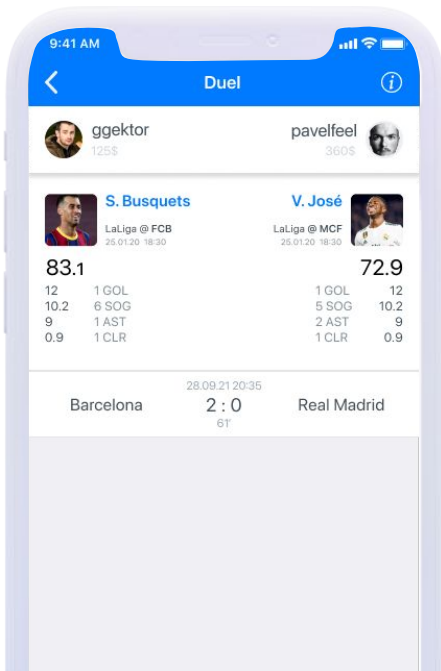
9:41 AM

Duel

ggektor
125$

pavelfeel
360$

S. Busquets
LaLiga @ FCB
25.01.20 18:30

V. José
LaLiga @ MCF
25.01.20 18:30

83.1
12 1 GOL
10.2 6 SOG
9 1 AST
0.9 1 CLR

72.9
1 GOL 12
5 SOG 10.2
2 AST 9
1 CLR 0.9

28.09.21 20:35
Barcelona 2 : 0 Real Madrid
61'